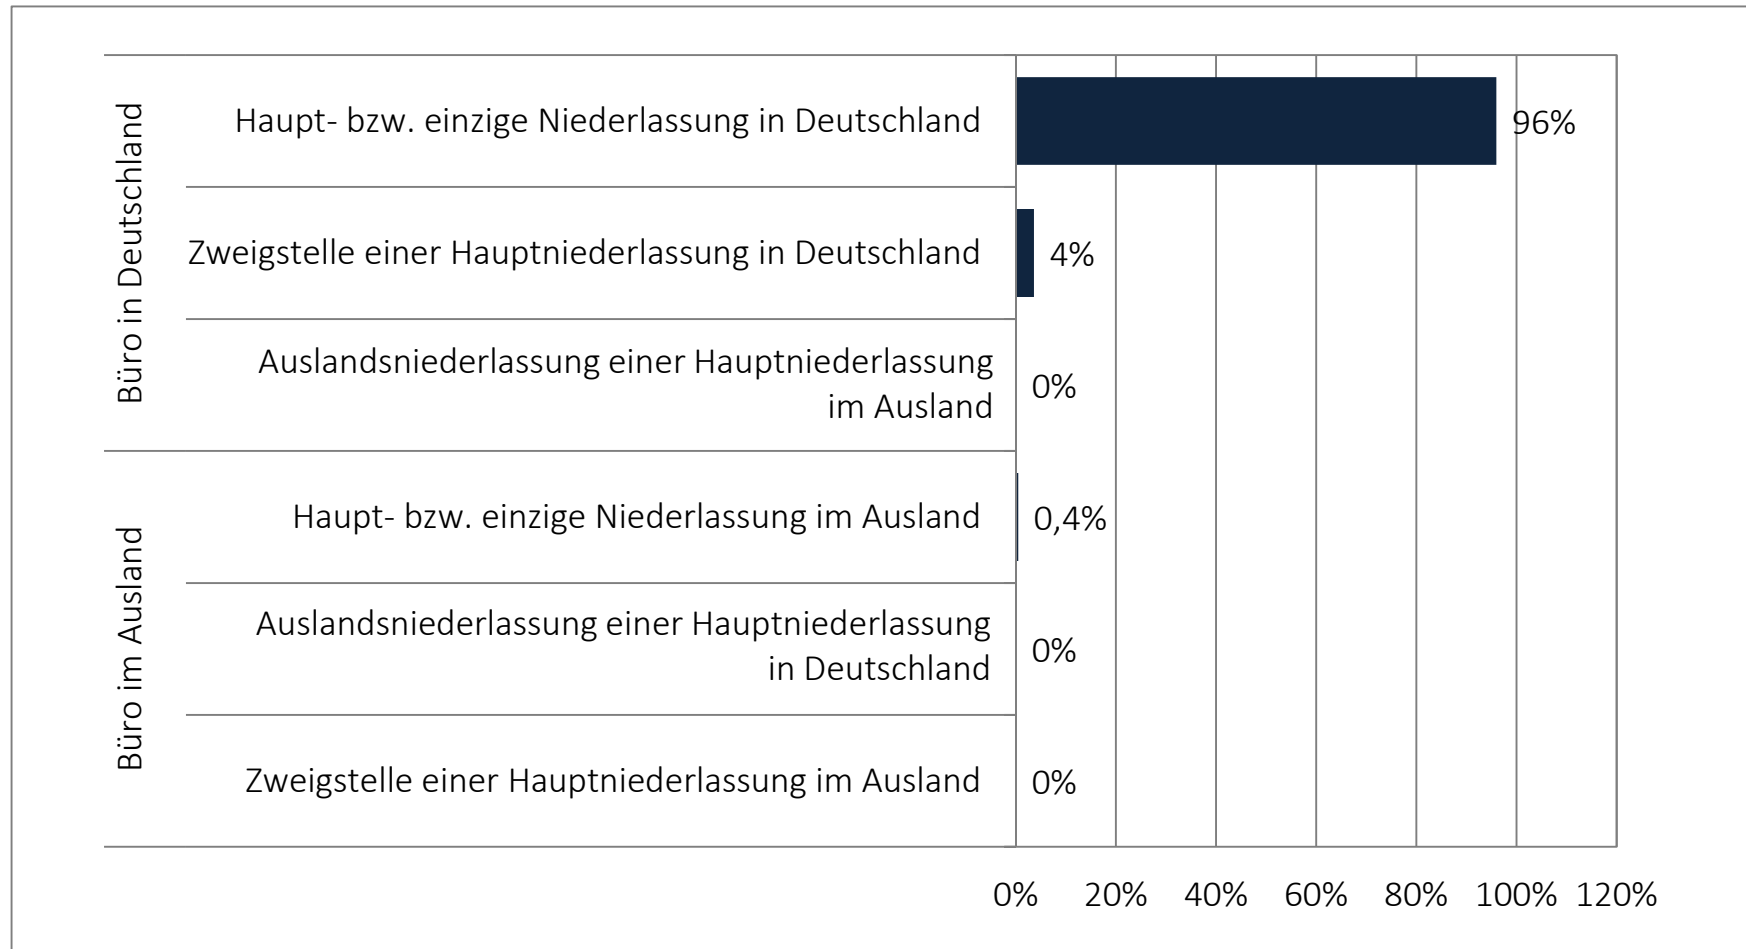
Büro in Deutschland

Haupt- bzw. einzige Niederlassung in Deutschland 96%

Zweigstelle einer Hauptniederlassung in Deutschland 4%

Auslandsniederlassung einer Hauptniederlassung im Ausland 0%

Büro im Ausland

Haupt- bzw. einzige Niederlassung im Ausland 0,4%

Auslandsniederlassung einer Hauptniederlassung in Deutschland 0%

Zweigstelle einer Hauptniederlassung im Ausland 0%

0% 20% 40% 60% 80% 100% 120%